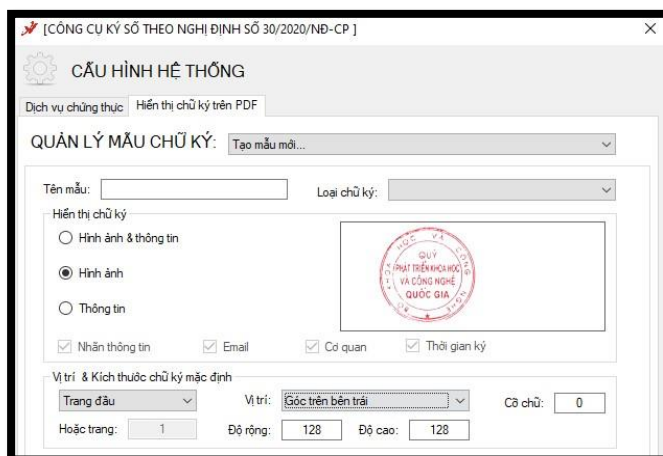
[CÔNG CỤ KÝ SỐ THEO NGHỊ ĐỊNH SỐ 30/2020/NĐ-CP ]
×

CẤU HÌNH HỆ THỐNG

Dịch vụ chứng thực
Hiển thị chữ ký trên PDF

QUẢN LÝ MẪU CHỮ KÝ: Tạo mẫu mới...

Tên mẫu:
Loại chữ ký:

Hiển thị chữ ký
Hình ảnh & thông tin
Hình ảnh
Thông tin

QUỸ PHÁT TRIỂN KHOA HỌC VÀ CÔNG NGHỆ QUỐC GIA

Nhãn thông tin
Email
Cơ quan
Thời gian ký

Vị trí & Kích thước chữ ký mặc định
Trang đầu
Vị trí: Góc trên bên trái
Cỡ chữ: 0
Hoặc trang: 1
Độ rộng: 128
Độ cao: 128